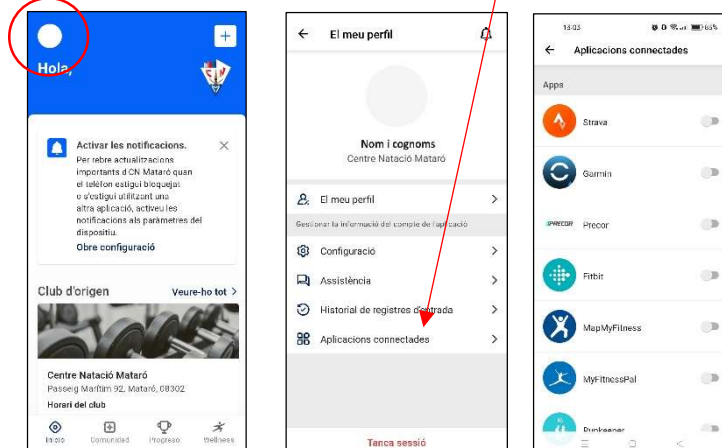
Hola,

Activar les notificacions.
Per rebre actualitzacions importants d'CN Mataró quan el telèfon estigui bloquejat o s'estigui utilitzant una altra aplicació, activeu les notificacions als paràmetres del dispositiu.
Obre configuració

Club d'origen
Veure-ho tot >

Centre Natació Mataró
Passeig Marítim 92, Mataró, 08302
Horari del club

Inicio Comunidad Progreso Wellness

← El meu perfil

Nom i cognoms
Centre Natació Mataró

El meu perfil
Gestionar la informació del compte de l'aplicació
Configuració
Assistència
Historial de registres d'entrada
Aplicacions connectades

Tanca sessió

13:03
← Aplicacions connectades
Apps
Strava
Garmin
PRECOR Precor
Fitbit
MapMyFitness
MyFitnessPal
Runkeeper